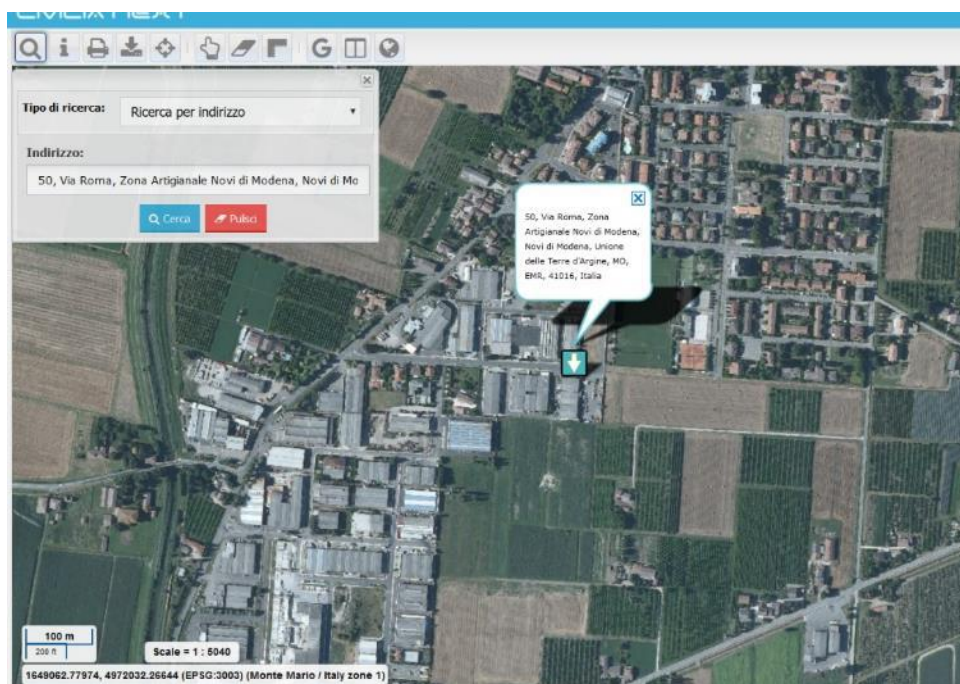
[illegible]

G

Tipo di ricerca: Ricerca per indirizzo

Indirizzo:

50, Via Roma, Zona Artigianale Novi di Modena, Novi di Mo

Cerca Pulisci

50, Via Roma, Zona Artigianale Novi di Modena, Novi di Modena, Unione delle Terre d'Argine, MO, EMR, 41016, Italia

100 m
200 ft

Scale = 1 : 5040

1649062.77974, 4972032.26644 (EPSG:3003) (Monte Mario / Italy zone 1)